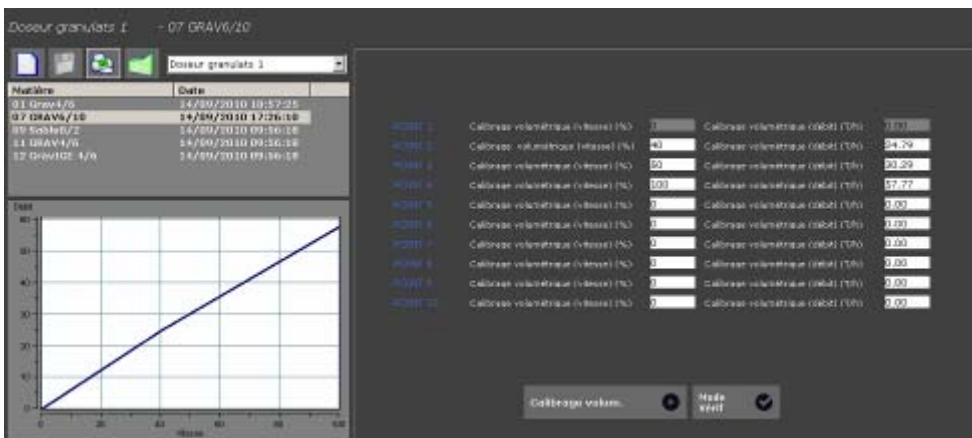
Doseur granulats 1 - 07 GRAV6/10

Doseur granulats 1

| Matière | Date |
|---|---|
| 01 Grav4/6 | 14/09/2010 10:57:25 |
| 07 GRAV6/10 | 14/09/2010 17:26:10 |
| 09 Sable0/2 | 14/09/2010 09:56:18 |
| 11 GRAV4/6 | 14/09/2010 09:56:18 |
| 12 GravIGE 4/6 | 14/09/2010 09:56:18 |

Débit
80
60
50
40
30
20
10
0
0 20 40 60 80 100
Vitesse

| | | | | |
|---|---|---|---|---|
| POINT 1 | Calibrage volumétrique (vitesse) (%) | 0 | Calibrage volumétrique (débit) (T/h) | 0.00 |
| POINT 2 | Calibrage volumétrique (vitesse) (%) | 40 | Calibrage volumétrique (débit) (T/h) | 24.79 |
| POINT 3 | Calibrage volumétrique (vitesse) (%) | 50 | Calibrage volumétrique (débit) (T/h) | 30.29 |
| POINT 4 | Calibrage volumétrique (vitesse) (%) | 100 | Calibrage volumétrique (débit) (T/h) | 57.77 |
| POINT 5 | Calibrage volumétrique (vitesse) (%) | 0 | Calibrage volumétrique (débit) (T/h) | 0.00 |
| POINT 6 | Calibrage volumétrique (vitesse) (%) | 0 | Calibrage volumétrique (débit) (T/h) | 0.00 |
| POINT 7 | Calibrage volumétrique (vitesse) (%) | 0 | Calibrage volumétrique (débit) (T/h) | 0.00 |
| POINT 8 | Calibrage volumétrique (vitesse) (%) | 0 | Calibrage volumétrique (débit) (T/h) | 0.00 |
| POINT 9 | Calibrage volumétrique (vitesse) (%) | 0 | Calibrage volumétrique (débit) (T/h) | 0.00 |
| POINT 10 | Calibrage volumétrique (vitesse) (%) | 0 | Calibrage volumétrique (débit) (T/h) | 0.00 |

Calibrage volum.

Mode vérif